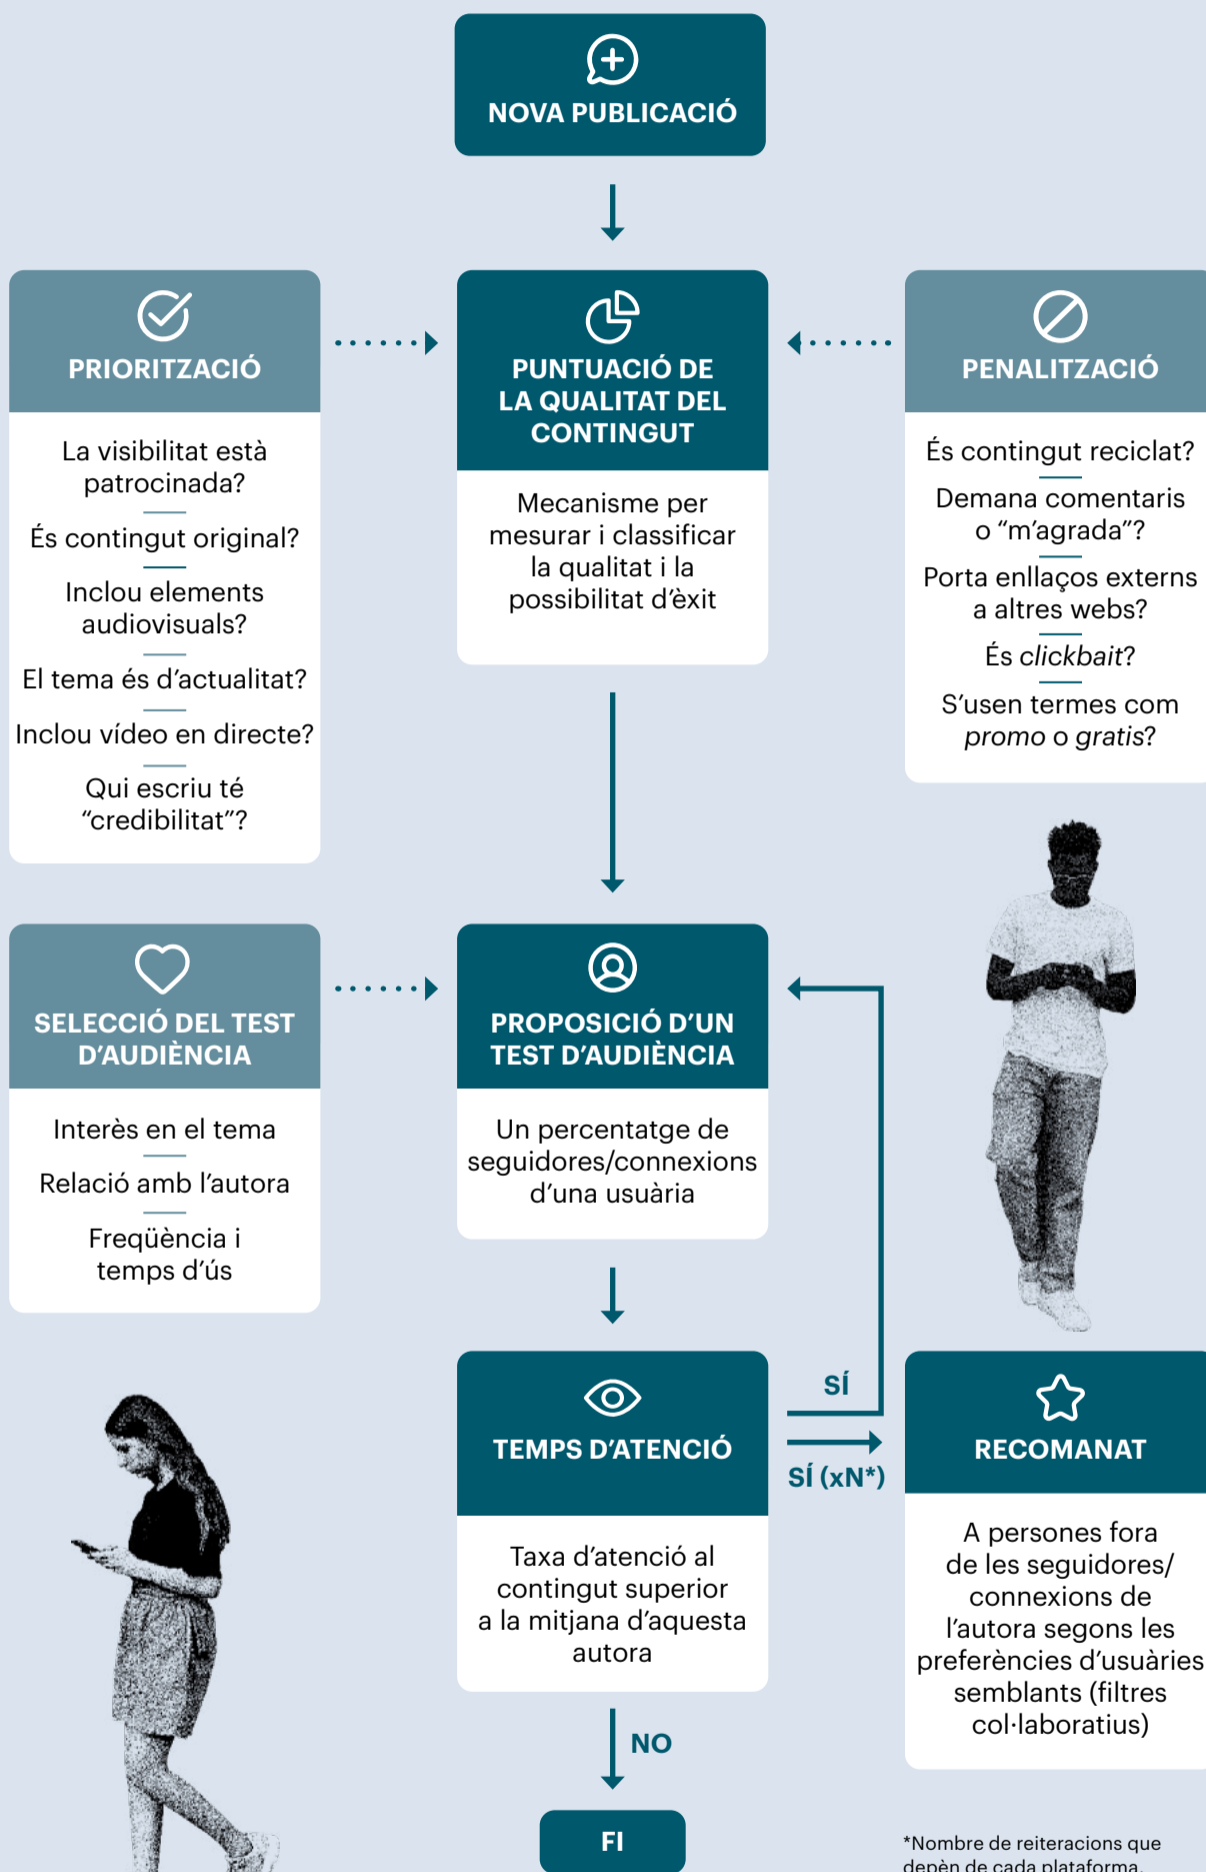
NOVA PUBLICACIÓ

PRIORITZACIÓ

La visibilitat està patrocinada?

És contingut original?

Inclou elements audiovisuals?

El tema és d'actualitat?

Inclou vídeo en directe?

Qui escriu té "credibilitat"?

PUNTUACIÓ DE LA QUALITAT DEL CONTINGUT

Mecanisme per mesurar i classificar la qualitat i la possibilitat d'èxit

PENALITZACIÓ

És contingut reciclat?

Demana comentaris o "m'agrada"?

Porta enllaços externs a altres webs?

És clickbait?

S'usen termes com promo o gratis?

SELECCIÓ DEL TEST D'AUDIÈNCIA

Interès en el tema

Relació amb l'autora

Freqüència i temps d'ús

PROPOSICIÓ D'UN TEST D'AUDIÈNCIA

Un percentatge de seguidores/connexions d'una usuària

TEMPS D'ATENCIÓ

Taxa d'atenció al contingut superior a la mitjana d'aquesta autora

SÍ

SÍ (xN*)

RECOMANAT

A persones fora de les seguidores/ connexions de l'autora segons les preferències d'usuàries semblants (filtres col·laboratius)

NO

FI

*Nombre de reiteracions que depèn de cada plataforma.